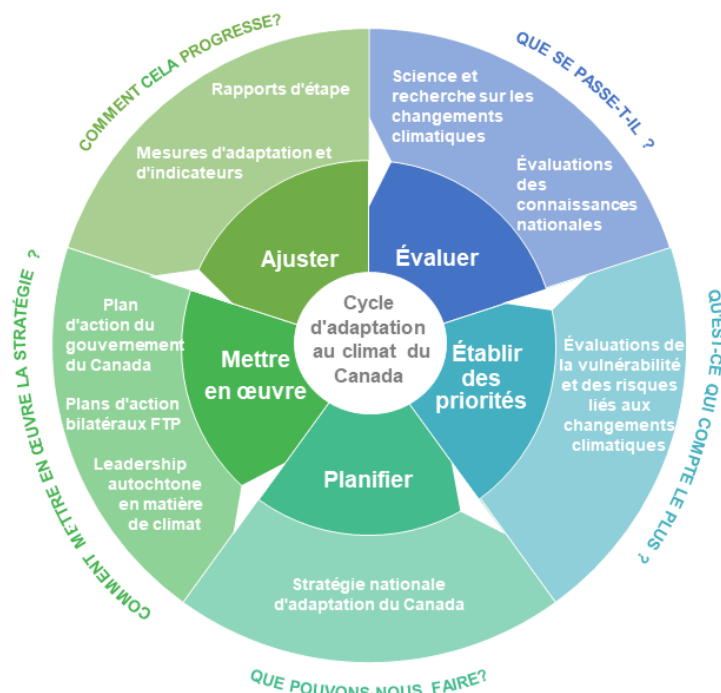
Cycle d'adaptation au climat du Canada

QUE SE PASSE-T-IL ?

Évaluer

Science et recherche sur les changements climatiques

Évaluations des connaissances nationales

QU'EST-CE QUI COMPTE LE PLUS ?

Établir des priorités

Évaluations de la vulnérabilité et des risques liés aux changements climatiques

QUE POUVONS NOUS FAIRE?

Planifier

Stratégie nationale d'adaptation du Canada

COMMENT METTRE EN ŒUVRE LA STRATÉGIE ?

Mettre en œuvre

Plan d'action du gouvernement du Canada

Plans d'action bilatéraux FTP

Leadership autochtone en matière de climat

COMMENT CELA PROGRESSE?

Ajuster

Rapports d'étape

Mesures d'adaptation et d'indicateurs